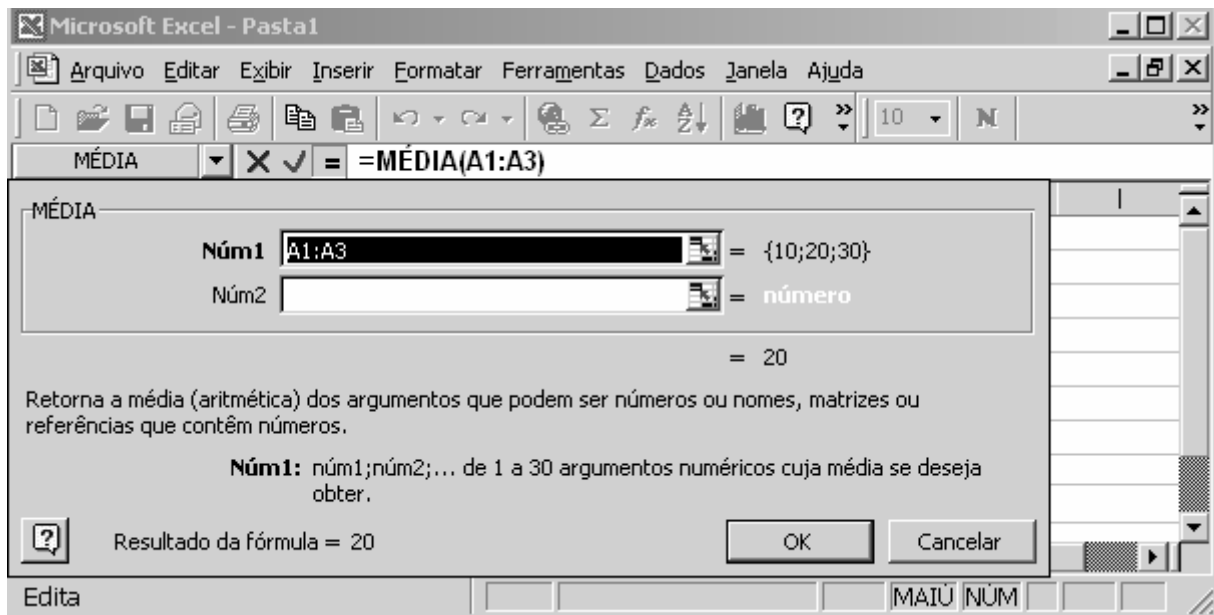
Microsoft Excel - Pasta1

Arquivo Editar Exibir Inserir Formatar Ferramentas Dados Janela Ajuda

10 N

MÉDIA =MÉDIA(A1:A3)

I

MÉDIA

Núm1 A1:A3 = {10;20;30}

Núm2 = número

= 20

Retorna a média (aritmética) dos argumentos que podem ser números ou nomes, matrizes ou referências que contêm números.

Núm1: núm1;núm2;... de 1 a 30 argumentos numéricos cuja média se deseja obter.

Resultado da fórmula = 20

OK

Cancelar

Edita

MAIÚ NÚM